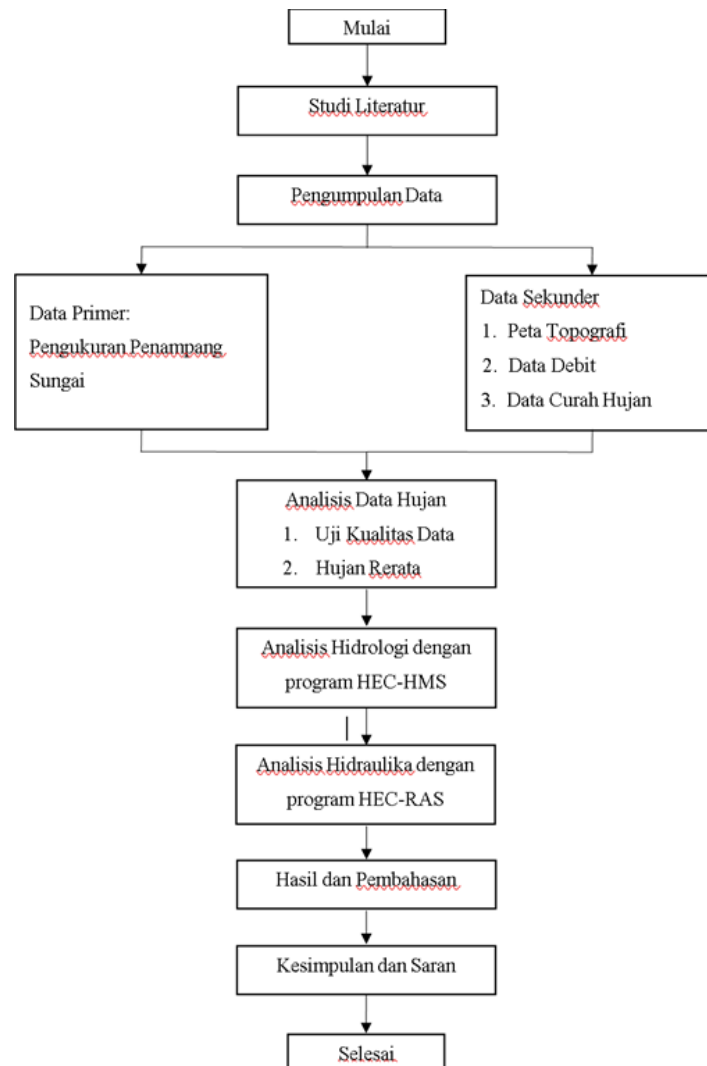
Mulai

Studi Literatur

Pengumpulan Data

Data Primer:
Pengukuran Penampang Sungai

Data Sekunder
1. Peta Topografi
2. Data Debit
3. Data Curah Hujan

Analisis Data Hujan
1. Uji Kualitas Data
2. Hujan Rerata

Analisis Hidrologi dengan program HEC-HMS

Analisis Hidraulika dengan program HEC-RAS

Hasil dan Pembahasan

Kesimpulan dan Saran

Selesai